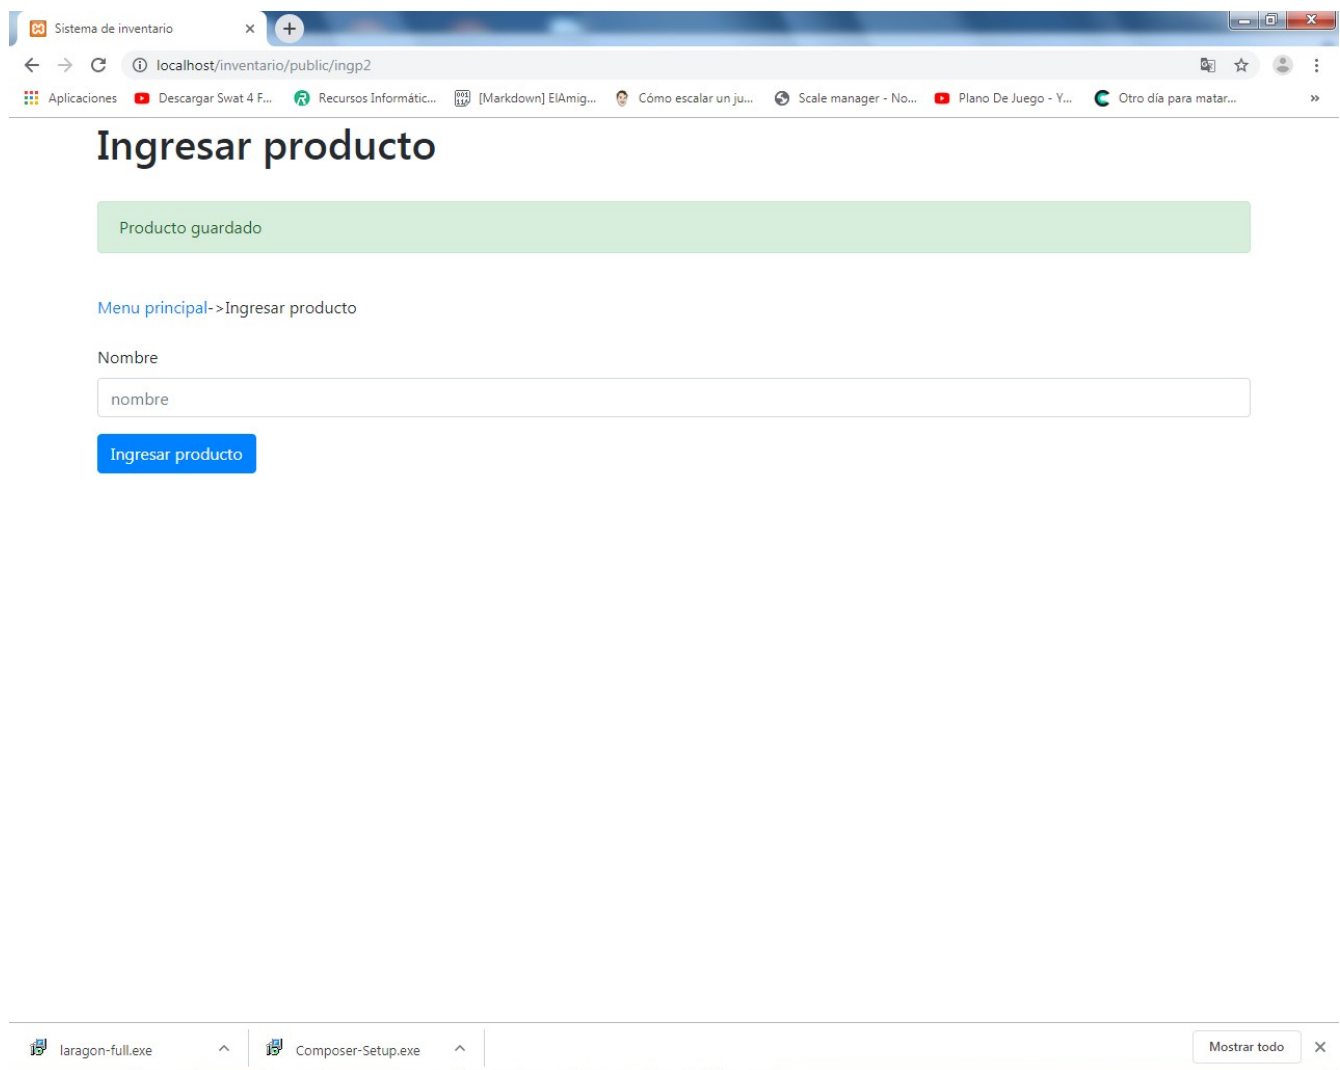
Sistema de inventario ×

localhost/inventario/public/ingp2

Aplicaciones Descargar Swat 4 F... Recursos Informátic... [Markdown] ElAmig... Cómo escalar un ju... Scale manager - No... Plano De Juego - Y... Otro día para matar... »

Ingresar producto

Producto guardado

Menu principal->Ingresar producto

Nombre

nombre

Ingresar producto

laragon-full.exe

Composer-Setup.exe

Mostrar todo